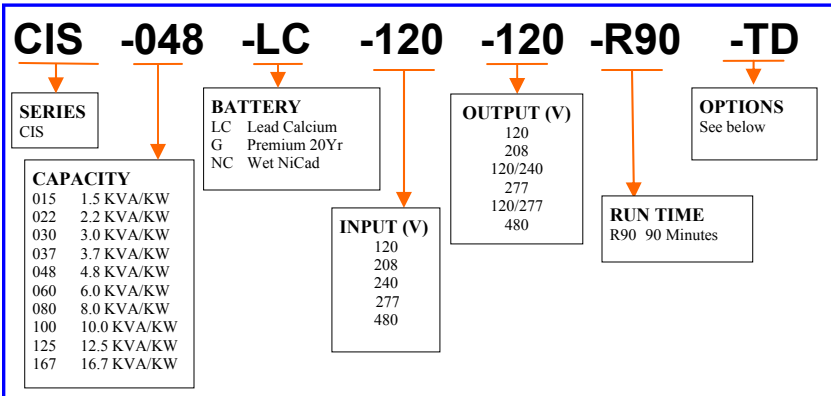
CIS -048 -LC -120 -120 -R90 -TD

SERIES
CIS

CAPACITY
015 1.5 KVA/KW
022 2.2 KVA/KW
030 3.0 KVA/KW
037 3.7 KVA/KW
048 4.8 KVA/KW
060 6.0 KVA/KW
080 8.0 KVA/KW
100 10.0 KVA/KW
125 12.5 KVA/KW
167 16.7 KVA/KW

BATTERY
LC Lead Calcium
G Premium 20Yr
NC Wet NiCad

INPUT (V)
120
208
240
277
480

OUTPUT (V)
120
208
120/240
277
120/277
480

RUN TIME
R90 90 Minutes

OPTIONS
See below